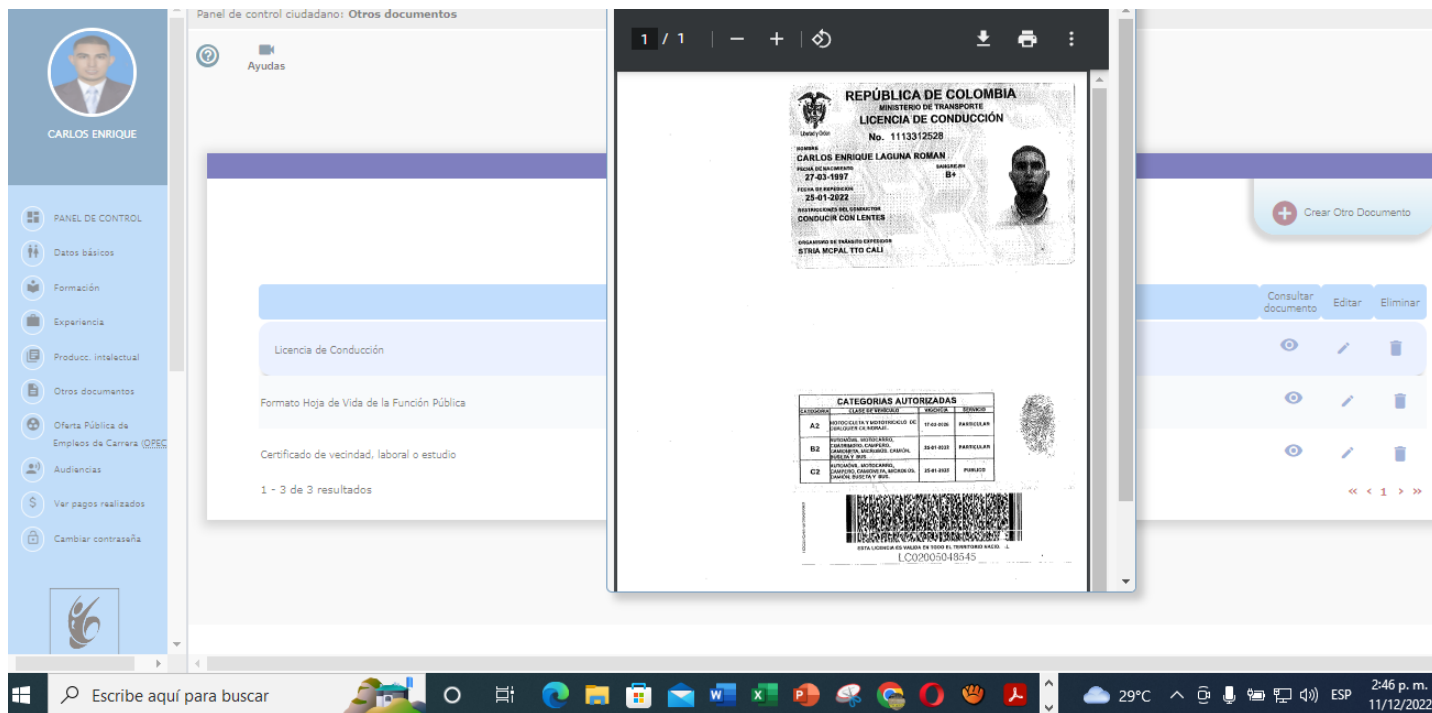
Panel de control ciudadano: Otros documentos

Ayudas

CARLOS ENRIQUE

PANEL DE CONTROL
Datos básicos
Formación
Experiencia
Producc. Intelectual
Otros documentos
Oferta Pública de Empleos de Carrera (OPEC
Audiencias
Ver pagos realizados
Cambiar contraseña

1 / 1

REPÚBLICA DE COLOMBIA
MINISTERIO DE TRANSPORTE
LICENCIA DE CONDUCCIÓN
No. 1113312528
NOMBRE
CARLOS ENRIQUE LAGUNA ROMAN
FECHA DE NACIMIENTO
27-03-1997
SANGRE RH
B+
FECHA DE EXPEDICIÓN
25-01-2022
RESTRICCIONES DEL CONDUCTOR
CONDUCIR CON LENTES
ORGANISMO DE TRÁNSITO EXPEDIDOR
STRIA MCPAL TTO CALI

CATEGORIAS AUTORIZADAS

| CATEGORIA | CLASE DE VEHICULO | VIGENCIA | SERVICIO |
|---|---|---|---|
| A2 | MOTOCICLETA Y MOTOTRICICLO DE CUALQUIER CILINDRAJE | 17-02-2026 | PARTICULAR |
| B2 | AUTOMÓVIL, MOTOCARRO, CUATRIMOTO, CAMPERO, CAMIONETA, MICROBUS, CAMIÓN, BUSETA Y BUS | 25-01-2025 | PARTICULAR |
| C2 | AUTOMÓVIL, MOTOCARRO, CAMPERO, CAMIONETA, MICROBUS, CAMIÓN, BUSETA Y BUS | 25-01-2025 | PUBLICO |

ESTA LICENCIA ES VALIDA EN TODO EL TERRITORIO NACIO...
LC02005048545

Crear Otro Documento

Consultar documento | Editar | Eliminar

Licencia de Conducción
Formato Hoja de Vida de la Función Pública
Certificado de vecindad, laboral o estudio

1 - 3 de 3 resultados

« ‹ 1 › »

Escribe aquí para buscar
29°C ESP 2:46 p. m. 11/12/2022